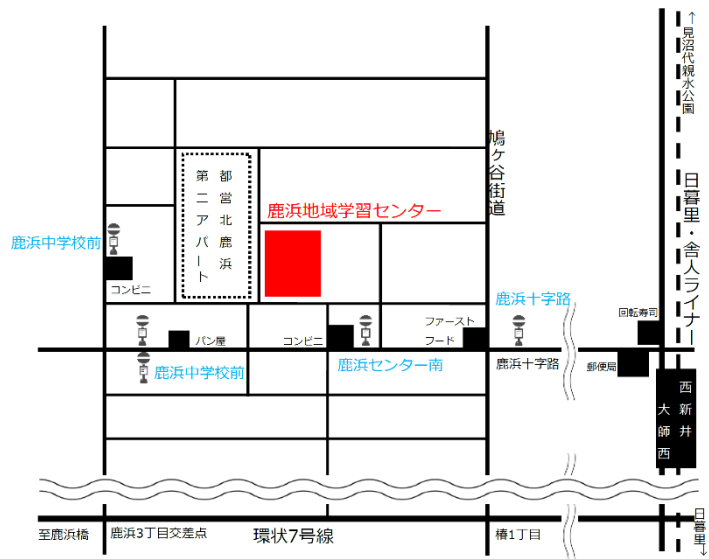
↑見沼代親水公園

鳩ケ谷街道

日暮里・舎人ライナー

都営北鹿浜第二アパート

鹿浜地域学習センター

鹿浜中学校前

コンビニ

鹿浜十字路

回転寿司

パン屋

コンビニ

ファーストフード

郵便局

鹿浜中学校前

鹿浜センター南

鹿浜十字路

西新井大師西

至鹿浜橋

鹿浜3丁目交差点

環状7号線

椿1丁目

日暮里↓